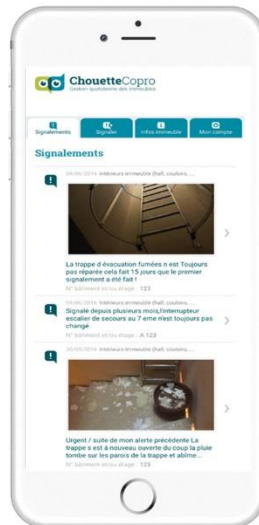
ChouetteCopro
Gestion quotidienne des immeubles

Signalements
Signaler
Infos immeuble
Mon compte

Signalements

09/06/2016 Intérieurs immeuble (hall, couloirs, ...
La trappe d'évacuation fumées n est Toujours pas réparée cela fait 15 jours que le premier signalement a été fait !
N° bâtiment et/ou étage : 123

09/06/2016 Intérieurs immeuble (hall, couloirs, ...
Signalé depuis plusieurs mois,l'interrupteur escalier de secours au 7 eme n'est toujours pas changé
N° bâtiment et/ou étage : A 123

09/06/2016 Intérieurs immeuble (hall, couloirs, ...
Urgent / suite de mon alerte précédente La trappe s est à nouveau ouverte du coup la pluie tombe sur les parois de la trappe et abîme...
N° bâtiment et/ou étage : 123